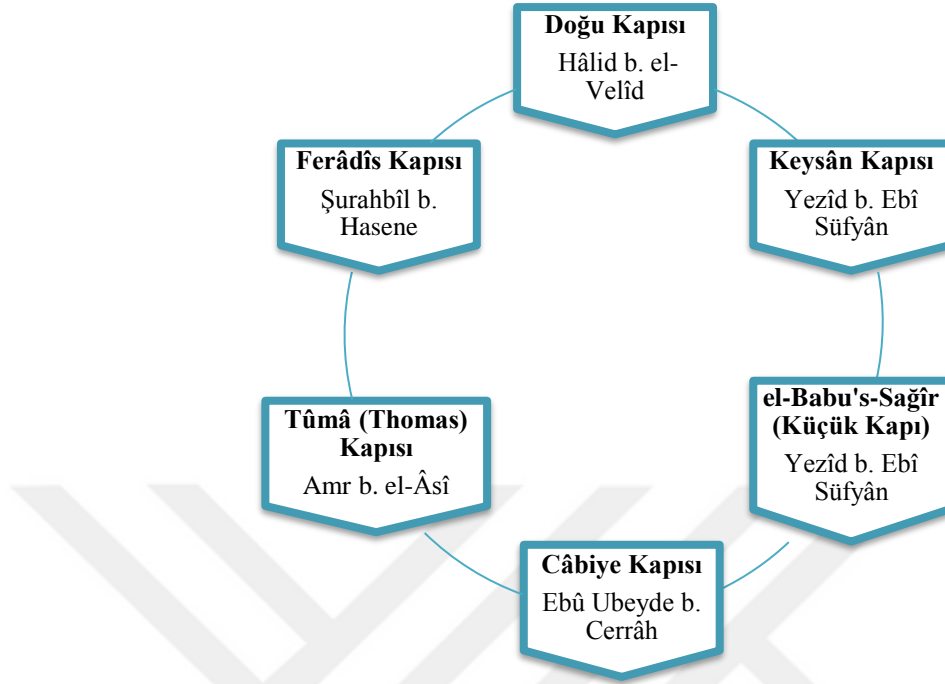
**Doğu Kapısı**
Hâlid b. el-Velîd

**Keysân Kapısı**
Yezîd b. Ebî Süfyân

**el-Babu's-Sağîr (Küçük Kapı)**
Yezîd b. Ebî Süfyân

**Câbiye Kapısı**
Ebû Ubeyde b. Cerrâh

**Tûmâ (Thomas) Kapısı**
Amr b. el-Âsî

**Ferâdîs Kapısı**
Şurahbîl b. Hasene